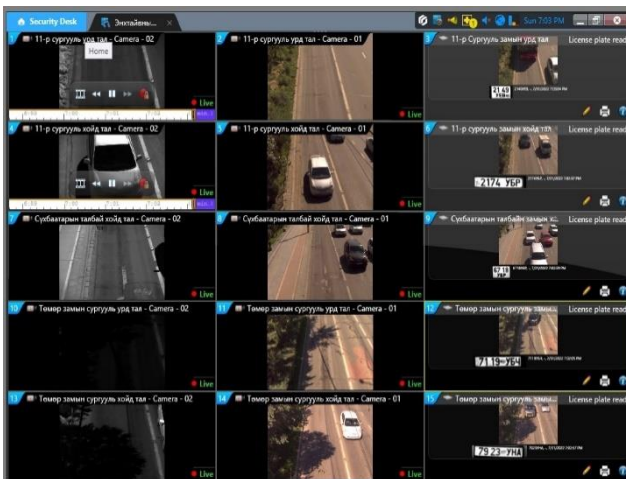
Security Desk

Энхтайвны...

Sun 7:03 PM

1 11-р сургууль урд тал - Camera - 02

Home

Live

2 11-р сургууль урд тал - Camera - 01

Live

3 11-р Сургууль замын урд тал

License plate read

4 11-р сургууль хойд тал - Camera - 02

Live

5 11-р сургууль хойд тал - Camera - 01

Live

6 11-р Сургууль замын хойд тал

License plate read

2174 УБР

7 Сүхбаатарын талбай хойд тал - Camera - 02

Live

8 Сүхбаатарын талбай хойд тал - Camera - 01

Live

9 Сүхбаатарын талбай замын хойд

License plate read

10 Төмөр замын сургууль урд тал - Camera - 02

Live

11 Төмөр замын сургууль урд тал - Camera - 01

Live

12 Төмөр замын сургууль урд тал

License plate read

7119 УБ

13 Төмөр замын сургууль хойд тал - Camera - 02

Live

14 Төмөр замын сургууль хойд тал - Camera - 01

Live

15 Төмөр замын сургууль хойд тал

License plate read

7923 УНА